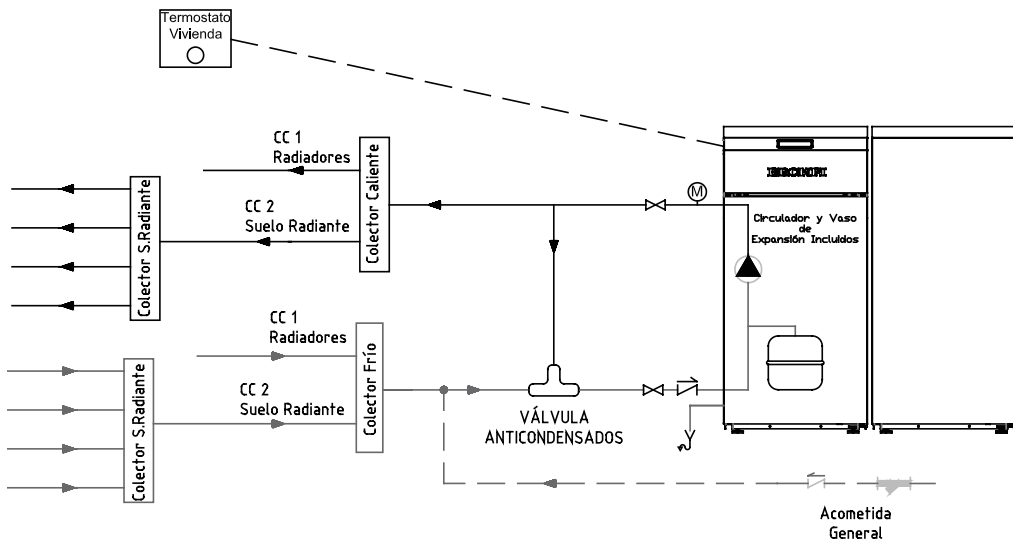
Termostato Vivienda

CC 1
Radiadores

CC 2
Suelo Radiante

Colector S.Radiante

Colector Caliente

M

Circulador y Vaso de Expansión Incluidos

CC 1
Radiadores

CC 2
Suelo Radiante

Colector S.Radiante

Colector Frío

VÁLVULA
ANTICONDENSADOS

Acometida
General